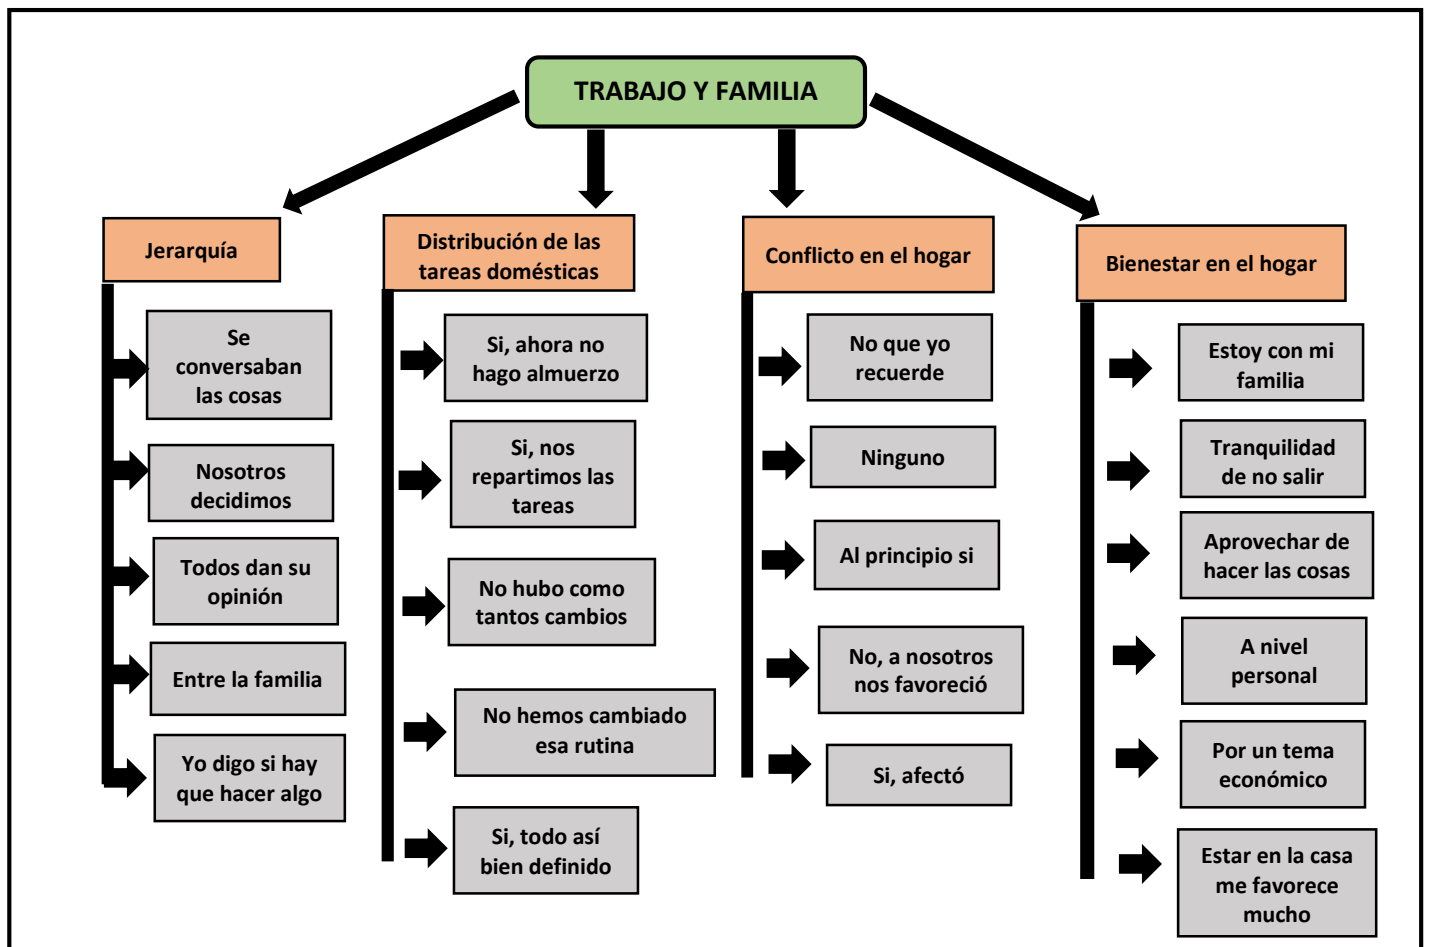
TRABAJO Y FAMILIA

Jerarquía

Se conversaban las cosas

Nosotros decidimos

Todos dan su opinión

Entre la familia

Yo digo si hay que hacer algo

Distribución de las tareas domésticas

Si, ahora no hago almuerzo

Si, nos repartimos las tareas

No hubo como tantos cambios

No hemos cambiado esa rutina

Si, todo así bien definido

Conflicto en el hogar

No que yo recuerde

Ninguno

Al principio si

No, a nosotros nos favoreció

Si, afectó

Bienestar en el hogar

Estoy con mi familia

Tranquilidad de no salir

Aprovechar de hacer las cosas

A nivel personal

Por un tema económico

Estar en la casa me favorece mucho